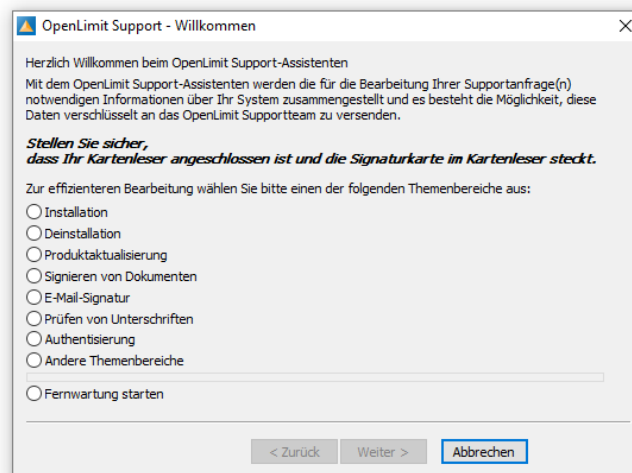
OpenLimit Support - Willkommen

Herzlich Willkommen beim OpenLimit Support-Assistenten

Mit dem OpenLimit Support-Assistenten werden die für die Bearbeitung Ihrer Supportanfrage(n) notwendigen Informationen über Ihr System zusammengestellt und es besteht die Möglichkeit, diese Daten verschlüsselt an das OpenLimit Supportteam zu versenden.

Stellen Sie sicher, dass Ihr Kartenleser angeschlossen ist und die Signaturkarte im Kartenleser steckt.

Zur effizienteren Bearbeitung wählen Sie bitte einen der folgenden Themenbereiche aus:

Installation
Deinstallation
Produktaktualisierung
Signieren von Dokumenten
E-Mail-Signatur
Prüfen von Unterschriften
Authentisierung
Andere Themenbereiche

Fernwartung starten

< Zurück
Weiter >
Abbrechen